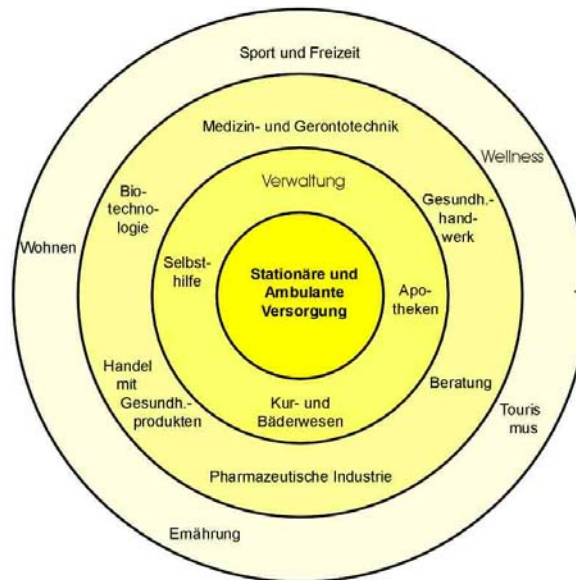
Sport und Freizeit

Medizin- und Gerontotechnik

Wellness

Verwaltung

Biotechnologie

Gesundh.-handwerk

Wohnen

Selbsthilfe

Stationäre und Ambulante Versorgung

Apotheken

Handel mit Gesundh.-produkten

Beratung

Kur- und Bäderwesen

Touris mus

Pharmazeutische Industrie

Ernährung